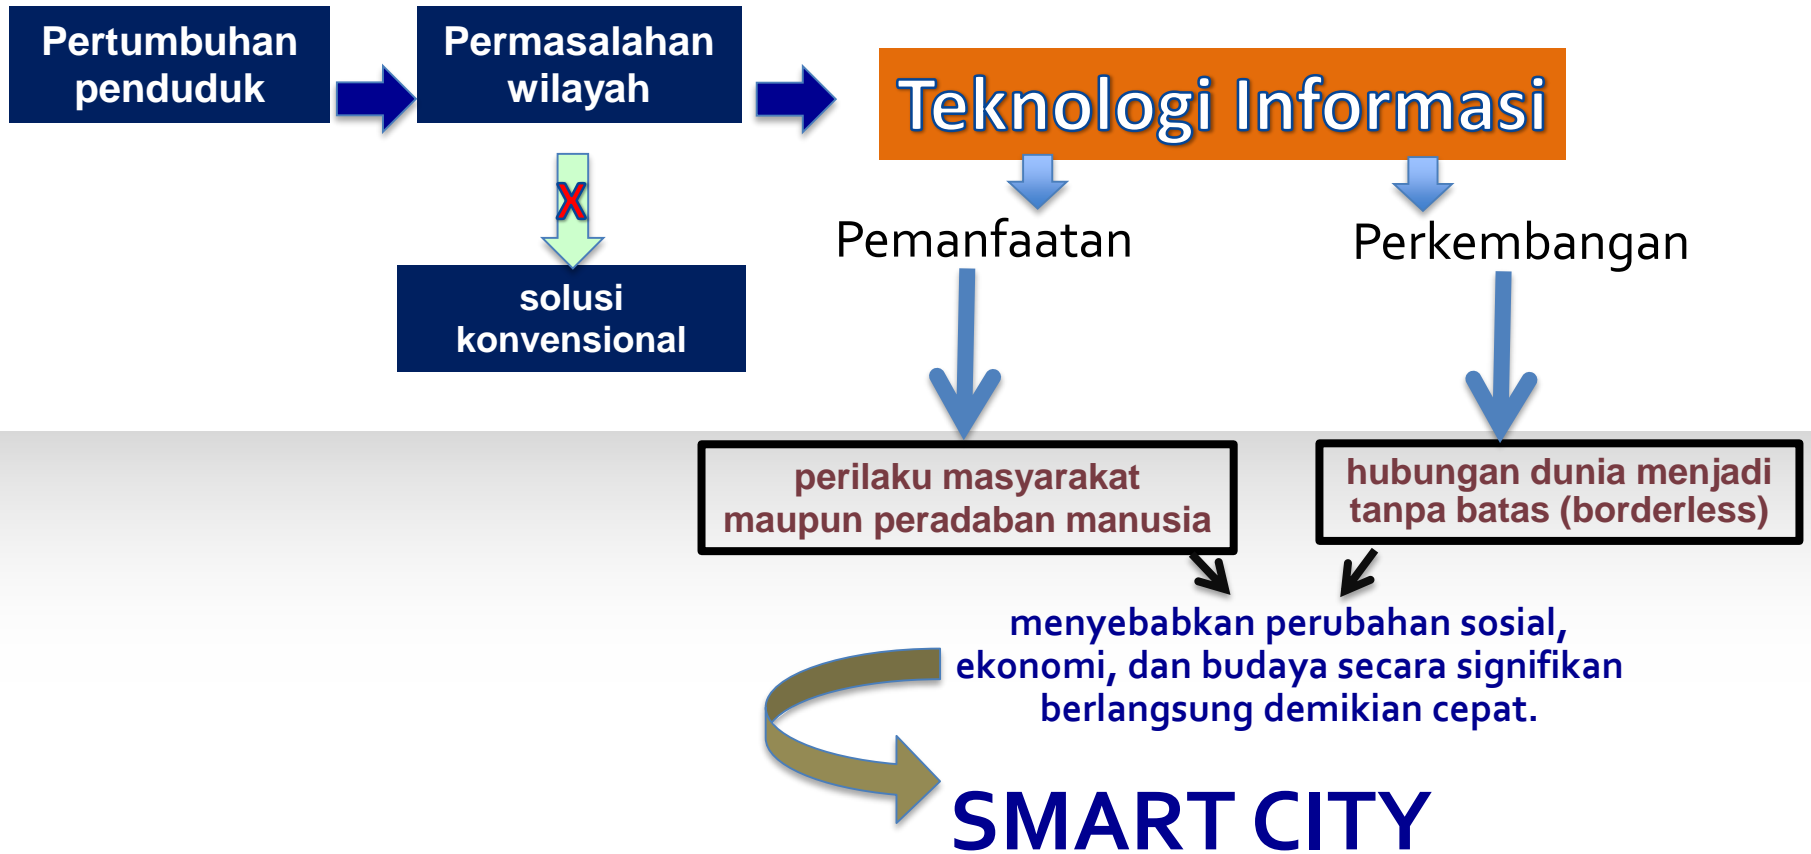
Pertumbuhan penduduk

Permasalahan wilayah

Teknologi Informasi

X

solusi konvensional

Pemanfaatan

Perkembangan

perilaku masyarakat maupun peradaban manusia

hubungan dunia menjadi tanpa batas (borderless)

menyebabkan perubahan sosial, ekonomi, dan budaya secara signifikan berlangsung demikian cepat.

SMART CITY